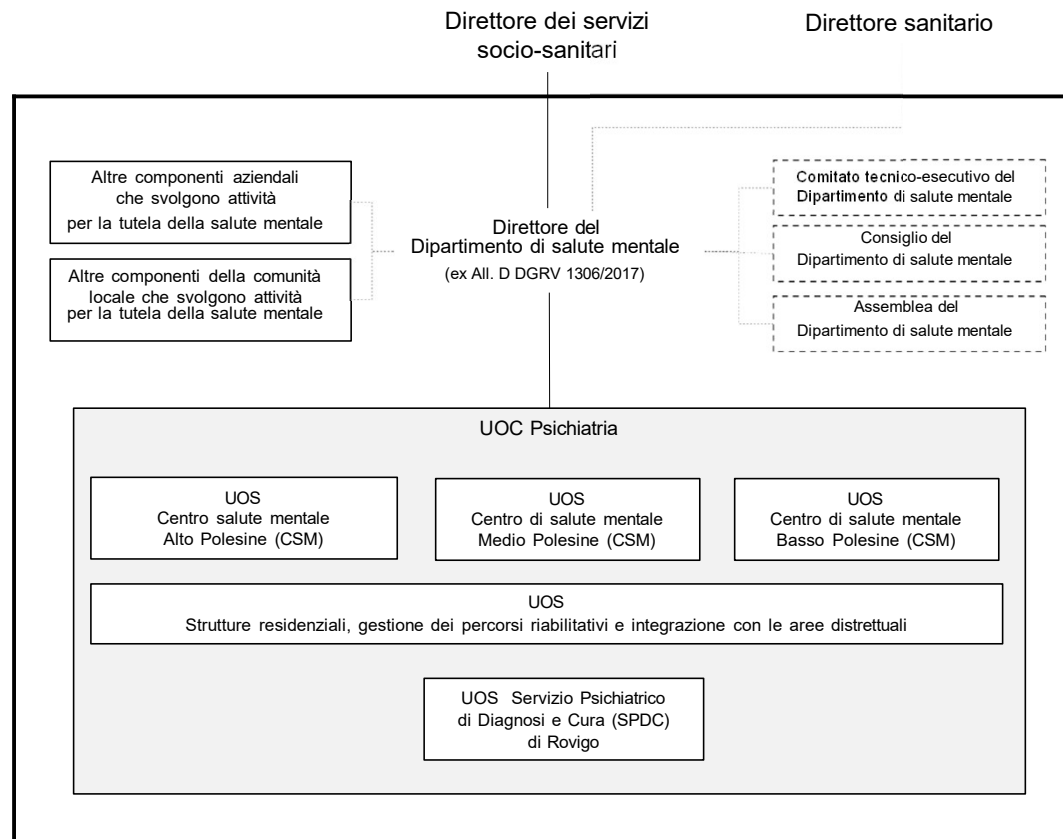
Direttore dei servizi socio-sanitari

Direttore sanitario

Altre componenti aziendali che svolgono attività per la tutela della salute mentale

Altre componenti della comunità locale che svolgono attività per la tutela della salute mentale

Direttore del Dipartimento di salute mentale
(ex All. D DGRV 1306/2017)

Comitato tecnico-esecutivo del Dipartimento di salute mentale

Consiglio del Dipartimento di salute mentale

Assemblea del Dipartimento di salute mentale

UOC Psichiatria

UOS
Centro salute mentale
Alto Polesine (CSM)

UOS
Centro di salute mentale
Medio Polesine (CSM)

UOS
Centro di salute mentale
Basso Polesine (CSM)

UOS
Strutture residenziali, gestione dei percorsi riabilitativi e integrazione con le aree distrettuali

UOS Servizio Psichiatrico di Diagnosi e Cura (SPDC) di Rovigo